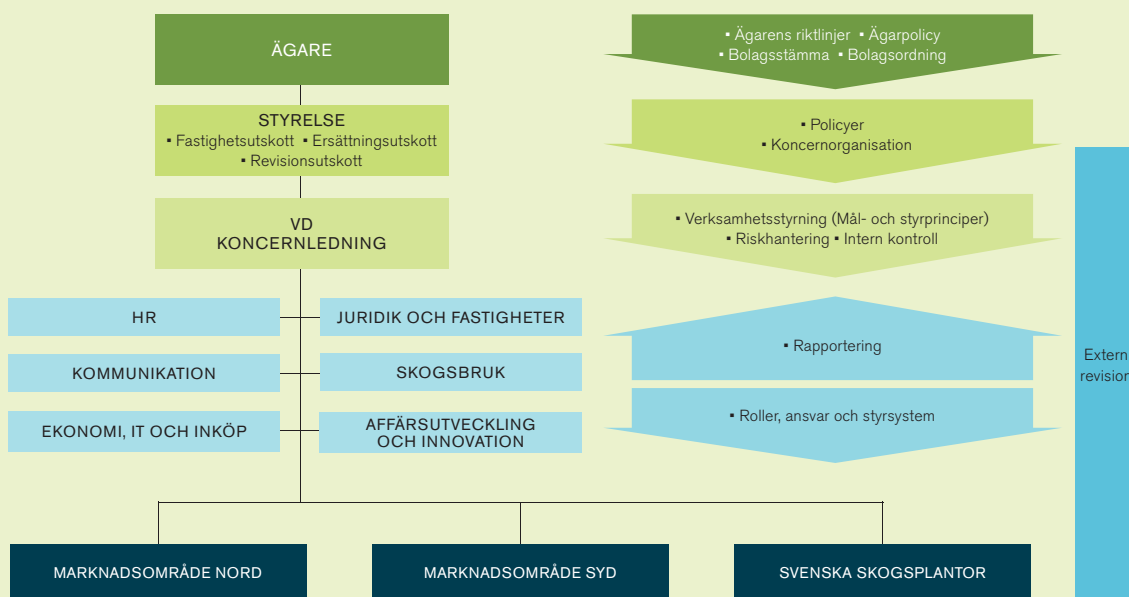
ÄGARE

STYRELSE
▪ Fastighetsutskott ▪ Ersättningsutskott
▪ Revisionsutskott

VD
KONCERNLEDNING

HR

JURIDIK OCH FASTIGHETER

KOMMUNIKATION

SKOGSBRUK

EKONOMI, IT OCH INKÖP

AFFÄRSUTVECKLING OCH INNOVATION

MARKNADSOMRÅDE NORD

MARKNADSOMRÅDE SYD

SVENSKA SKOGSPLANTOR

▪ Ägarens riktlinjer ▪ Ägarpolicy
▪ Bolagsstämma ▪ Bolagsordning

▪ Policyer
▪ Koncernorganisation

▪ Verksamhetsstyrning (Mål- och styrprinciper)
▪ Riskhantering ▪ Intern kontroll

▪ Rapportering

▪ Roller, ansvar och styrsystem

Extern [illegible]
revision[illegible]